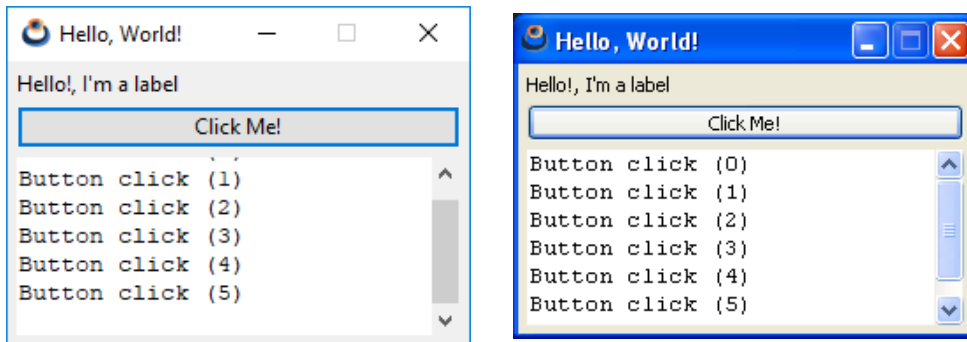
Hello, World!

Hello!, I'm a label

Click Me!

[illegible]
Button click (1)
Button click (2)
Button click (3)
Button click (4)
Button click (5)

Hello, World!

Hello!, I'm a label

Click Me!

Button click (0)
Button click (1)
Button click (2)
Button click (3)
Button click (4)
Button click (5)